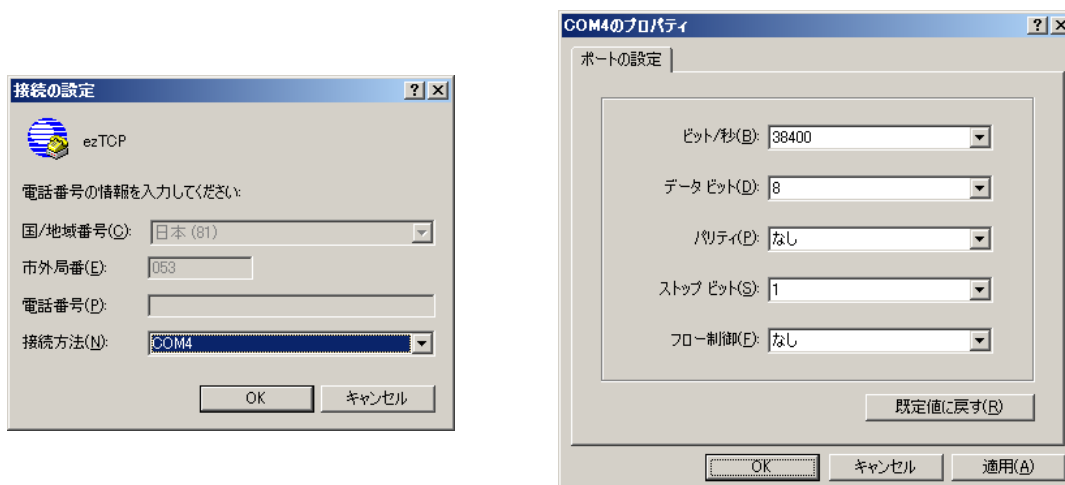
接続の設定

?

ezTCP

電話番号の情報を入力してください:

国/地域番号(C): 日本 (81)

市外局番(E): 053

電話番号(P):

接続方法(N): COM4

OK キャンセル

COM4のプロパティ

?

ポートの設定

ビット/秒(B): 38400

データ ビット(D): 8

パリティ(P): なし

ストップ ビット(S): 1

フロー制御(F): なし

既定値に戻す(R)

OK キャンセル 適用(A)